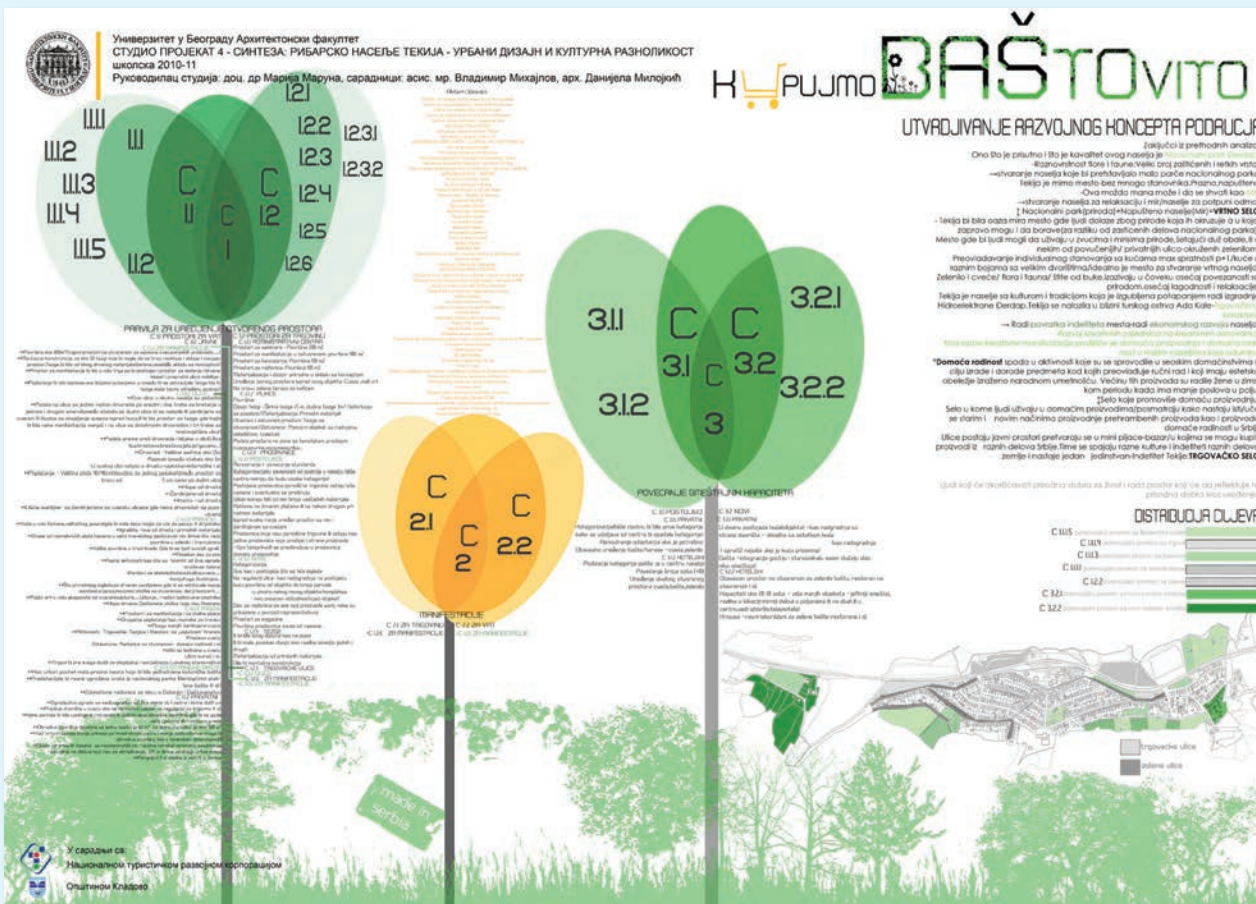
Универзитет у Београду Архитектонски факултет
СТУДИО ПРОЈЕКАТ 4 - СИНТЕЗА: РИБАРСКО НАСЕЉЕ ТЕКИЈА - УРБАНИ ДИЗАЈН И КУЛТУРНА РАЗНОЛИКОСТ
школска 2010-11
Руководилац студија: доц. др Марија Маруна, сарадници: асис. мр. Владимир Михајлов, арх. Данијела Милојкић

KUPUJMO BAŠTOVITO

UTVRĐIVANJE RAZVOJNOG KONCEPTA PODRUČJA

1.1.1
1.1.2
1.1.3
1.1.4
1.1.5
1.1
1.1.2
C 1.1
C 1
C 1.2
1.2.1
1.2.2
1.2.3
1.2.4
1.2.5
1.2.6
1.2.3.1
1.2.3.2

PRAVILA ZA UREĐENJE OTVORENOG PROSTORA

3.1.1
3.1.2
C 3.1
C 3
C 3.2
3.2.1
3.2.2

POVEĆANJE SMEŠTAJNIH KAPACITETA

C 2.1
C 2
C 2.2

MANIFESTACIJE

Zaključci iz prethodnih analiza

"Domaća radinost"

DISTRIBUCIJA DJELATNOSTI

C 1.1.5
C 1.1.3
C 1.1.1
C 1.2.2
C 3.2.1
C 3.2.2

made in serbia

trgovačke ulice
zelene ulice

У сарадњи са:
Националном туристичком развојном корпорацијом
Општином Кладово